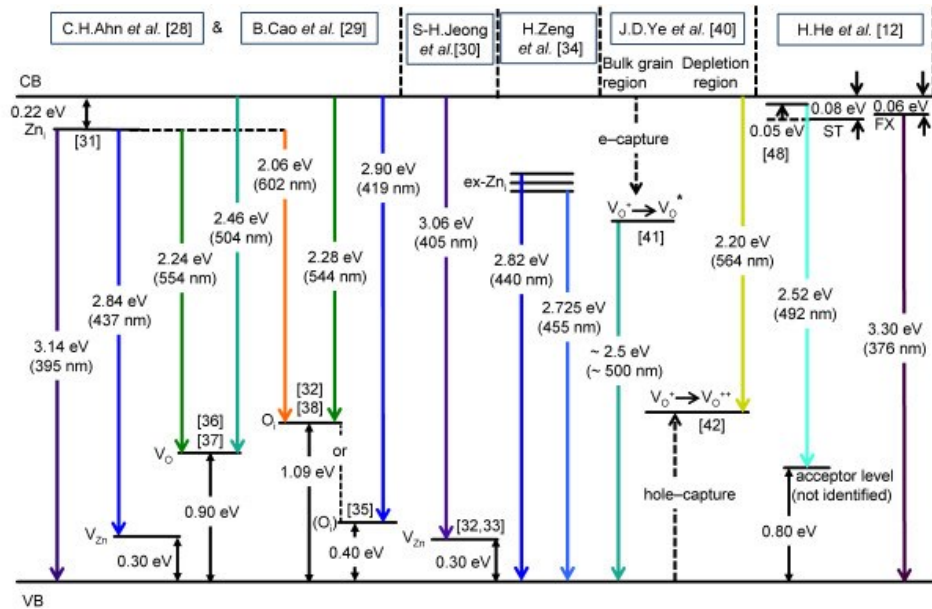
C.H.Ahn *et al.* [28] & B.Cao *et al.* [29]

S-H.Jeong *et al.*[30]

H.Zeng *et al.* [34]

J.D.Ye *et al.* [40]

H.He *et al.* [12]

CB

0.22 eV

$Zn_i$

[31]

3.14 eV (395 nm)

2.84 eV (437 nm)

2.24 eV (554 nm)

2.46 eV (504 nm)

2.06 eV (602 nm)

2.28 eV (544 nm)

2.90 eV (419 nm)

[36] [37]

$V_O$

0.90 eV

$V_{Zn}$

0.30 eV

$O_i$

[32] [38]

or

1.09 eV

$(O_i)$

[35]

0.40 eV

3.06 eV (405 nm)

$V_{Zn}$

[32,33]

0.30 eV

ex-$Zn_i$

2.82 eV (440 nm)

2.725 eV (455 nm)

Bulk grain region

Depletion region

e–capture

$V_O^+ \rightarrow V_O^*$

[41]

~ 2.5 eV (~ 500 nm)

2.20 eV (564 nm)

$V_O^+ \rightarrow V_O^{++}$

[42]

hole–capture

0.08 eV

0.05 eV

ST

[48]

0.06 eV

FX

2.52 eV (492 nm)

acceptor level (not identified)

0.80 eV

3.30 eV (376 nm)

VB